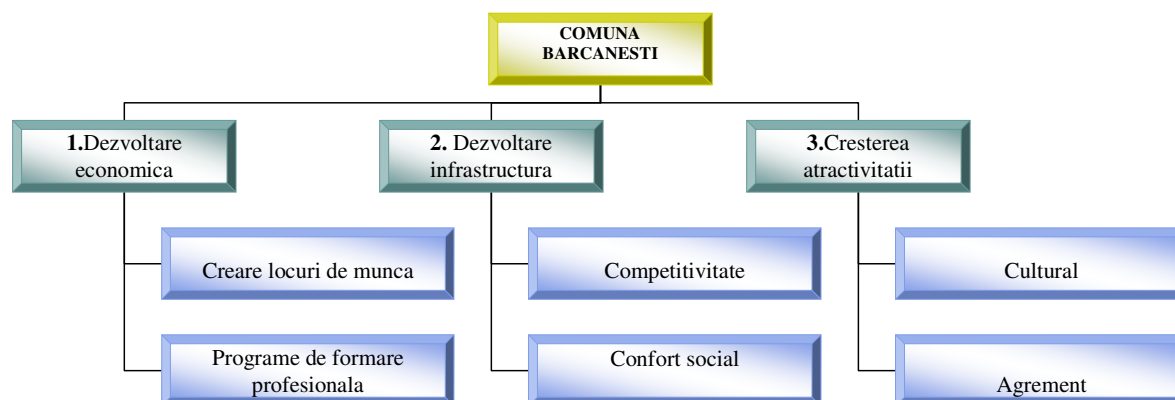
COMUNA BARCANESTI

1.Dezvoltare economica

Creare locuri de munca

Programe de formare profesionala

2. Dezvoltare infrastructura

Competitivitate

Confort social

3.Cresterea atractivitatii

Cultural

Agrement